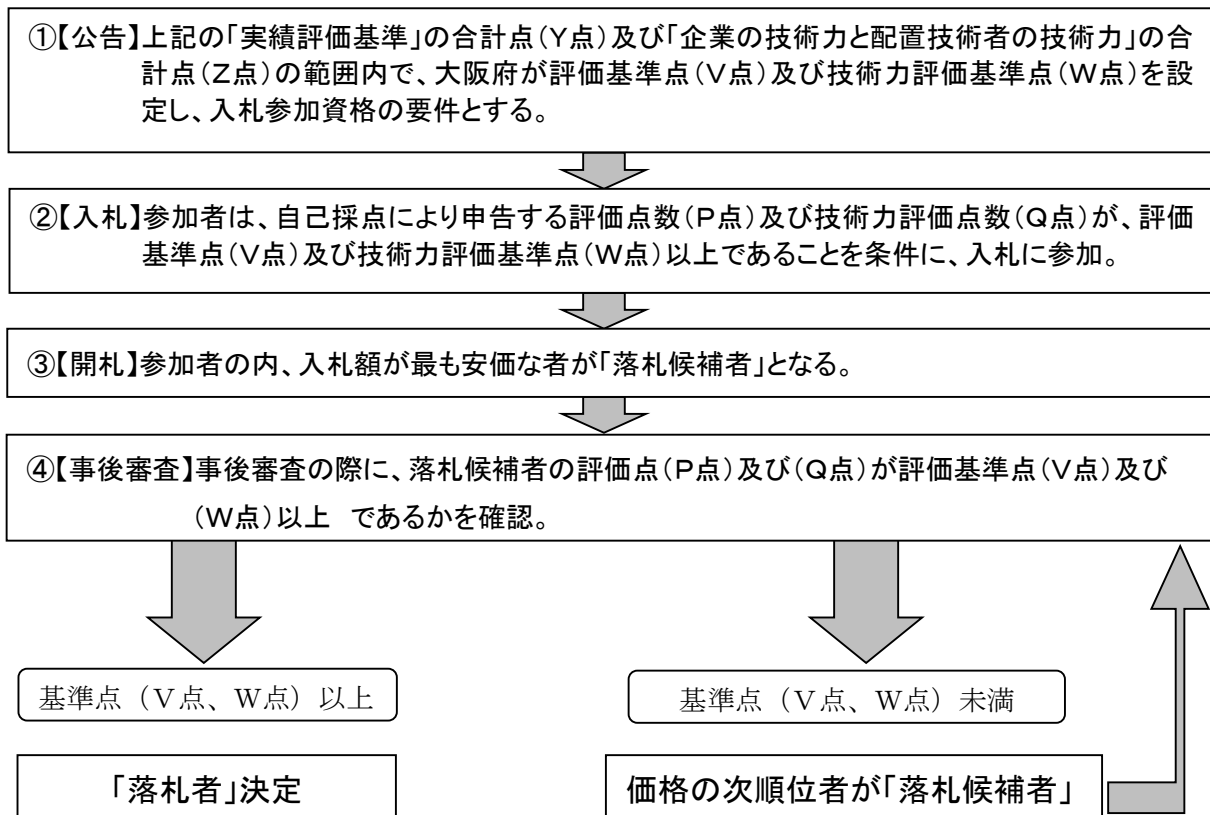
①【公告】上記の「実績評価基準」の合計点（Y点）及び「企業の技術力と配置技術者の技術力」の合計点（Z点）の範囲内で、大阪府が評価基準点（V点）及び技術力評価基準点（W点）を設定し、入札参加資格の要件とする。

②【入札】参加者は、自己採点により申告する評価点数（P点）及び技術力評価点数（Q点）が、評価基準点（V点）及び技術力評価基準点（W点）以上であることを条件に、入札に参加。

③【開札】参加者の内、入札額が最も安価な者が「落札候補者」となる。

④【事後審査】事後審査の際に、落札候補者の評価点（P点）及び（Q点）が評価基準点（V点）及び（W点）以上 であるかを確認。

基準点（V点、W点）以上

基準点（V点、W点）未満

「落札者」決定

価格の次順位者が「落札候補者」